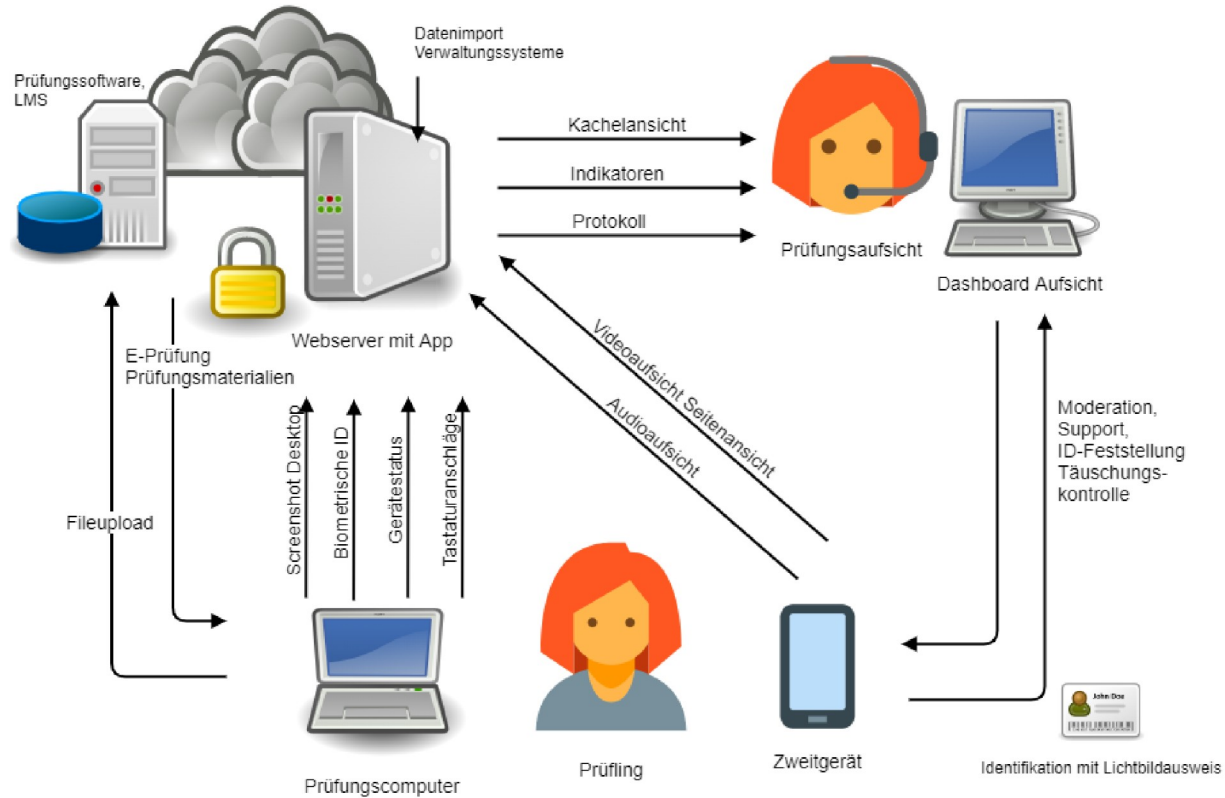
Prüfungssoftware, LMS

Datenimport Verwaltungssysteme

Kachelansicht

Indikatoren

Protokoll

Prüfungsaufsicht

Dashboard Aufsicht

Webserver mit App

E-Prüfung Prüfungsmaterialien

Videoaufsicht Seitenansicht

Audioaufsicht

Screenshot Desktop

Biometrische ID

Gerätestatus

Tastaturanschläge

Moderation, Support, ID-Feststellung Täuschungskontrolle

Fileupload

John Doe

Prüfungscomputer

Prüfling

Zweitgerät

Identifikation mit Lichtbildausweis